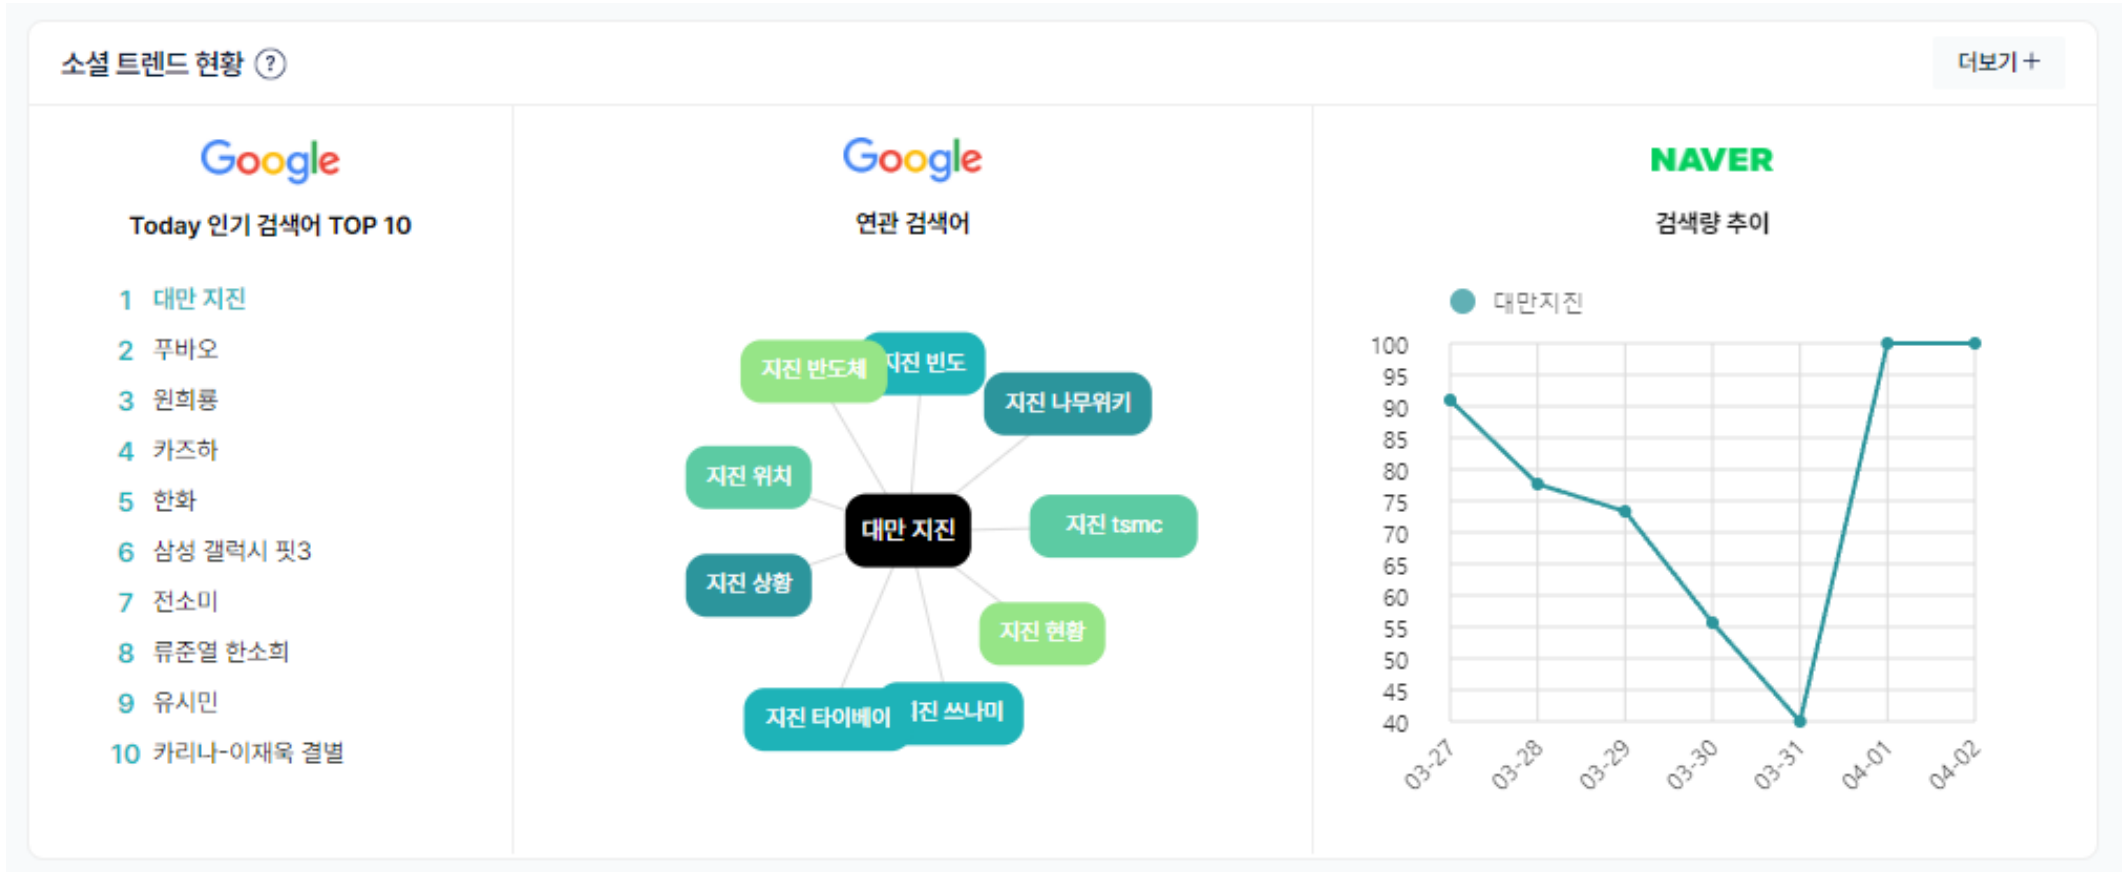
소셜 트렌드 현황 ?

더보기 +

Google

Today 인기 검색어 TOP 10

1 대만 지진
2 푸바오
3 원희룡
4 카즈하
5 한화
6 삼성 갤럭시 핏3
7 전소미
8 류준열 한소희
9 유시민
10 카리나-이재욱 결별

Google

연관 검색어

지진 반도체
지진 빈도
지진 나무위키
지진 위치
대만 지진
지진 tsmc
지진 상황
지진 현황
지진 타이베이
지진 쓰나미

NAVER

검색량 추이

대만지진

100
95
90
85
80
75
70
65
60
55
50
45
40

03-27
03-28
03-29
03-30
03-31
04-01
04-02